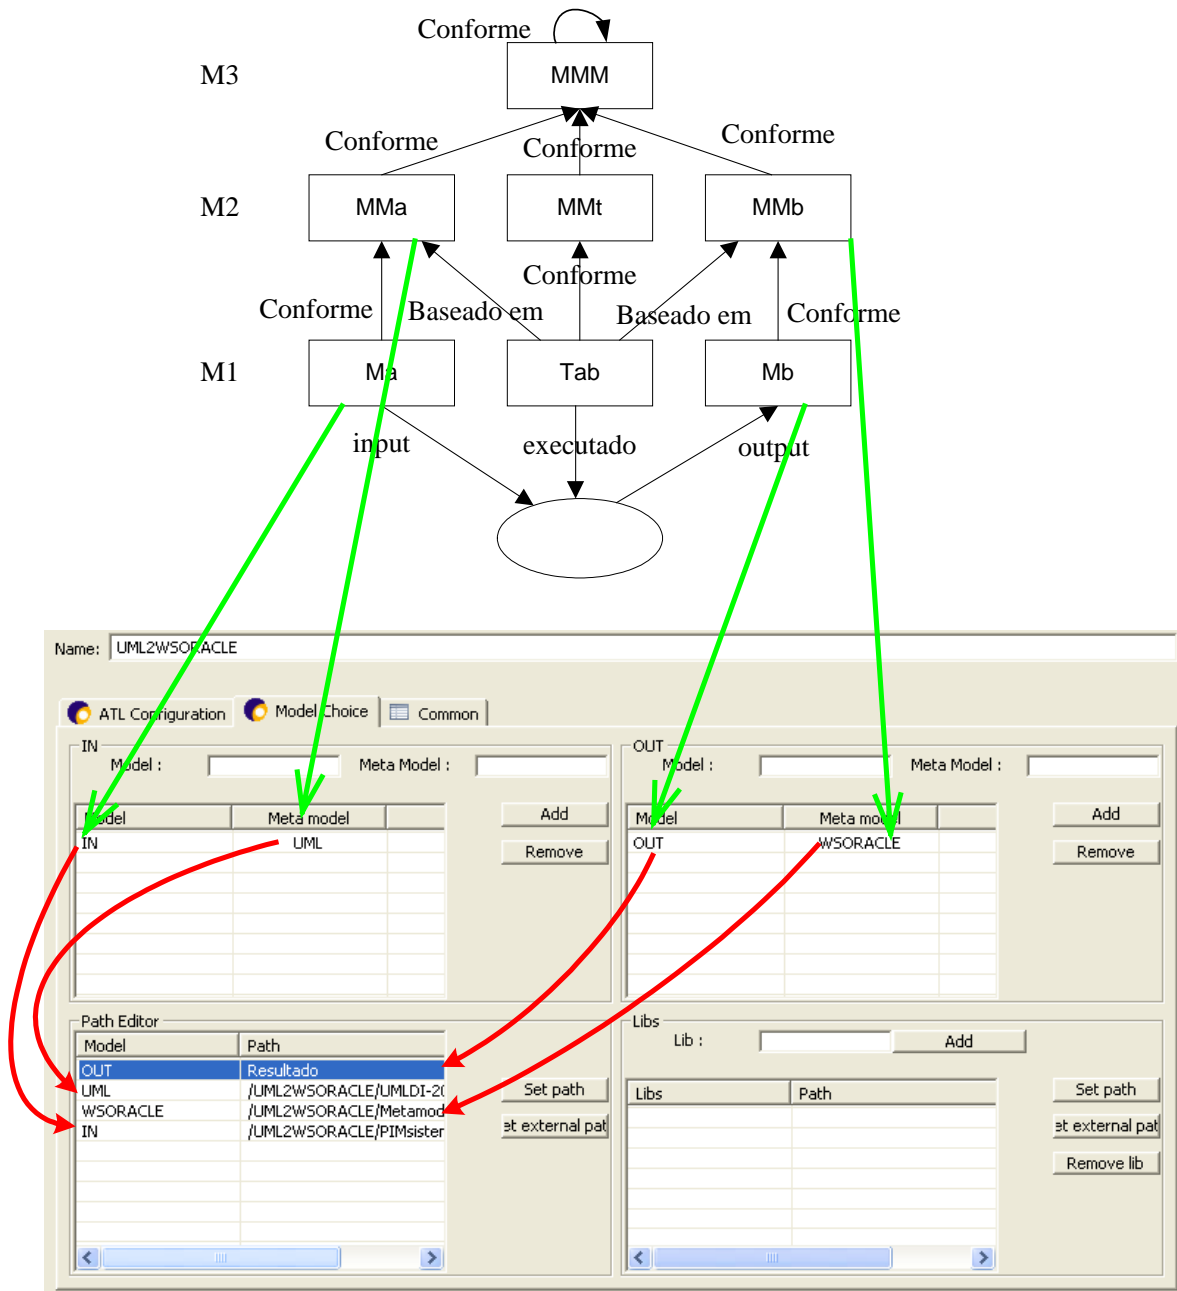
Conforme

M3 MMM

Conforme Conforme Conforme

M2 MMa MMt MMb

Conforme

Conforme Baseado em Baseado em Conforme

M1 Ma Tab Mb

input executado output

Name: UML2WSORACLE

ATL Configuration | Model Choice | Common

IN
Model :
Meta Model :

| Model | Meta model |
|---|---|
| IN | UML |

Add
Remove

OUT
Model :
Meta Model :

| Model | Meta model |
|---|---|
| OUT | WSORACLE |

Add
Remove

Path Editor

| Model | Path |
|---|---|
| OUT | Resultado |
| UML | /UML2WSORACLE/UMLDI-2( |
| WSORACLE | /UML2WSORACLE/Metamod |
| IN | /UML2WSORACLE/PIMsister |

Set path
et external pat

Libs
Lib :
Add

| Libs | Path |
|---|---|

Set path
et external pat
Remove lib